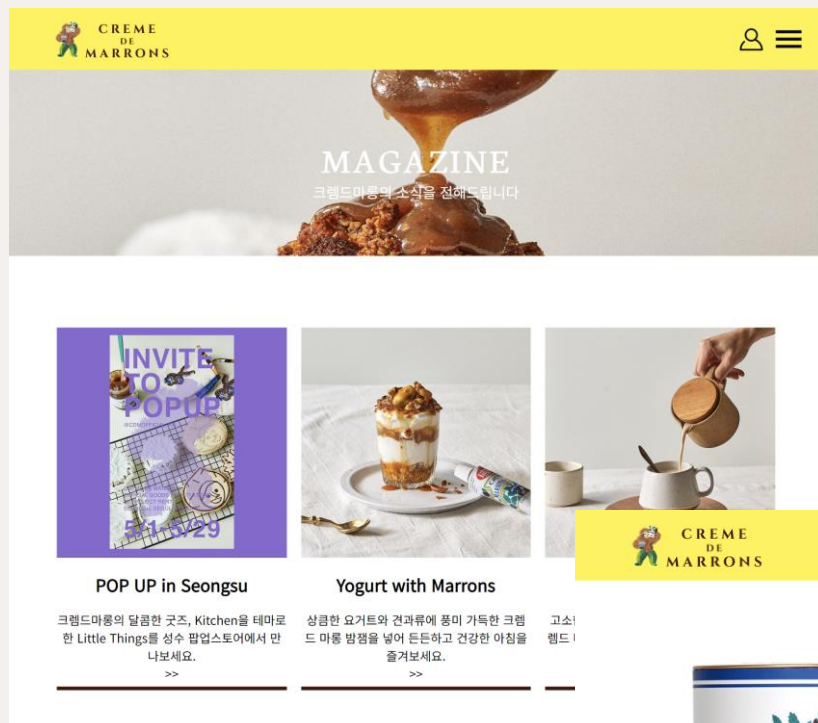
CREME DE MARRONS

MAGAZINE

크렘드마롱의 소식을 전해드립니다

INVITE TO POPUP

5/1-5/29

POP UP in Seongsu

크렘드마롱의 달콤한 굿즈, Kitchen을 테마로 한 Little Things를 성수 팝업스토어에서 만나보세요.

>>

Yogurt with Marrons

상큼한 요거트와 견과류에 풍미 가득한 크렘드 마롱 밤잼을 넣어 든든하고 건강한 아침을 즐겨보세요.

>>

고소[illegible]
렘드 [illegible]

CREME DE MARRONS